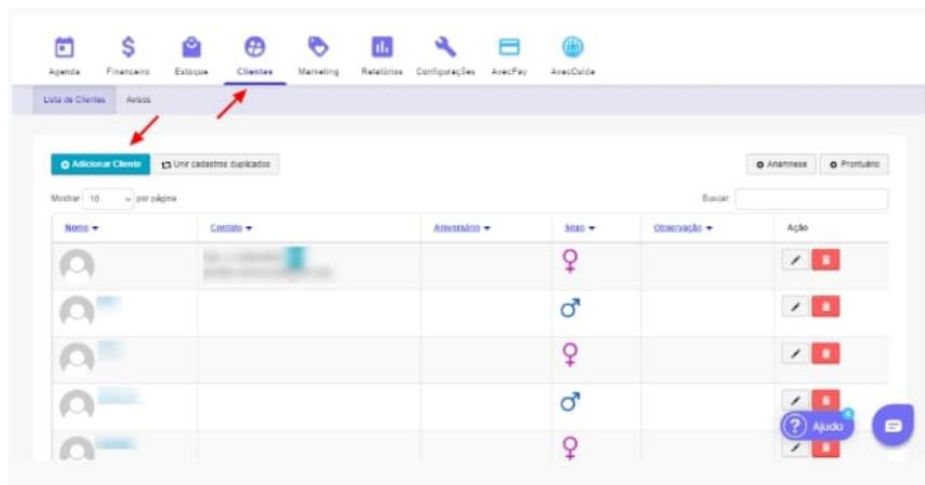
Agenda Financeiro Estoque Clientes Marketing Relatórios Configurações AvecPay AvecCuida

Lista de Clientes Avisos

Adicionar Cliente Unir cadastros duplicados

Anamnese Prontuário

Mostrar 10 por página

Buscar

| Nome | Contato | Aniversário | Sexo | Observação | Ação |
|---|---|---|---|---|---|
| | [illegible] | | ♀ | | |
| | | | ♂ | | |
| | | | ♀ | | |
| | | | ♂ | | |
| | | | ♀ | | |

Ajuda